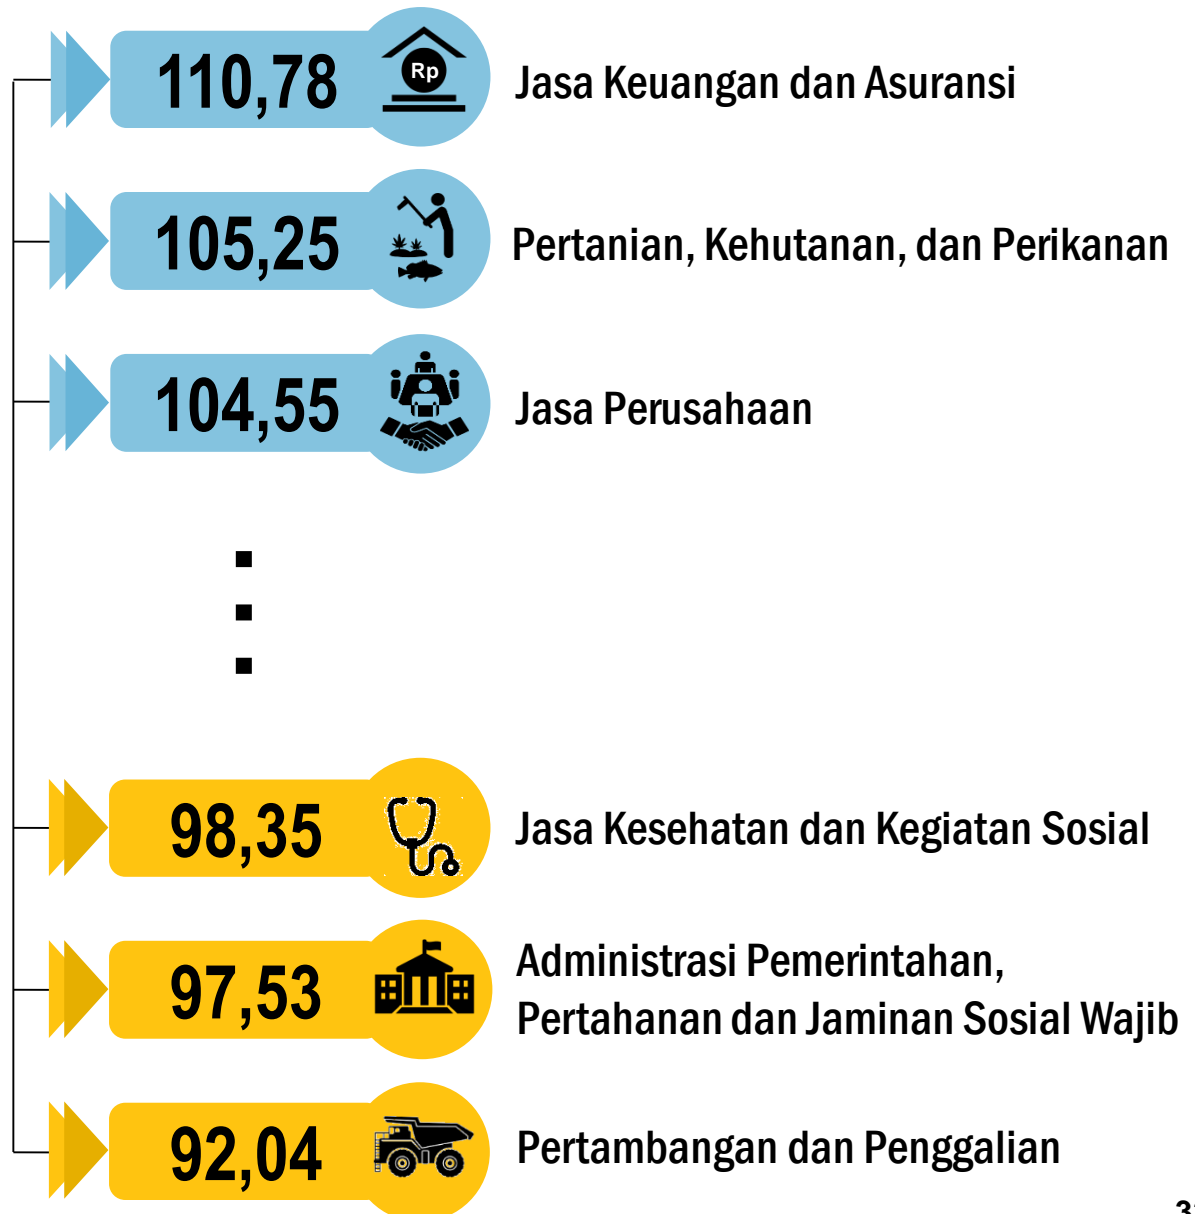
110,78 Rp Jasa Keuangan dan Asuransi

105,25 Pertanian, Kehutanan, dan Perikanan

104,55 Jasa Perusahaan

⋮

98,35 Jasa Kesehatan dan Kegiatan Sosial

97,53 Administrasi Pemerintahan, Pertahanan dan Jaminan Sosial Wajib

92,04 Pertambangan dan Penggalian

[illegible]